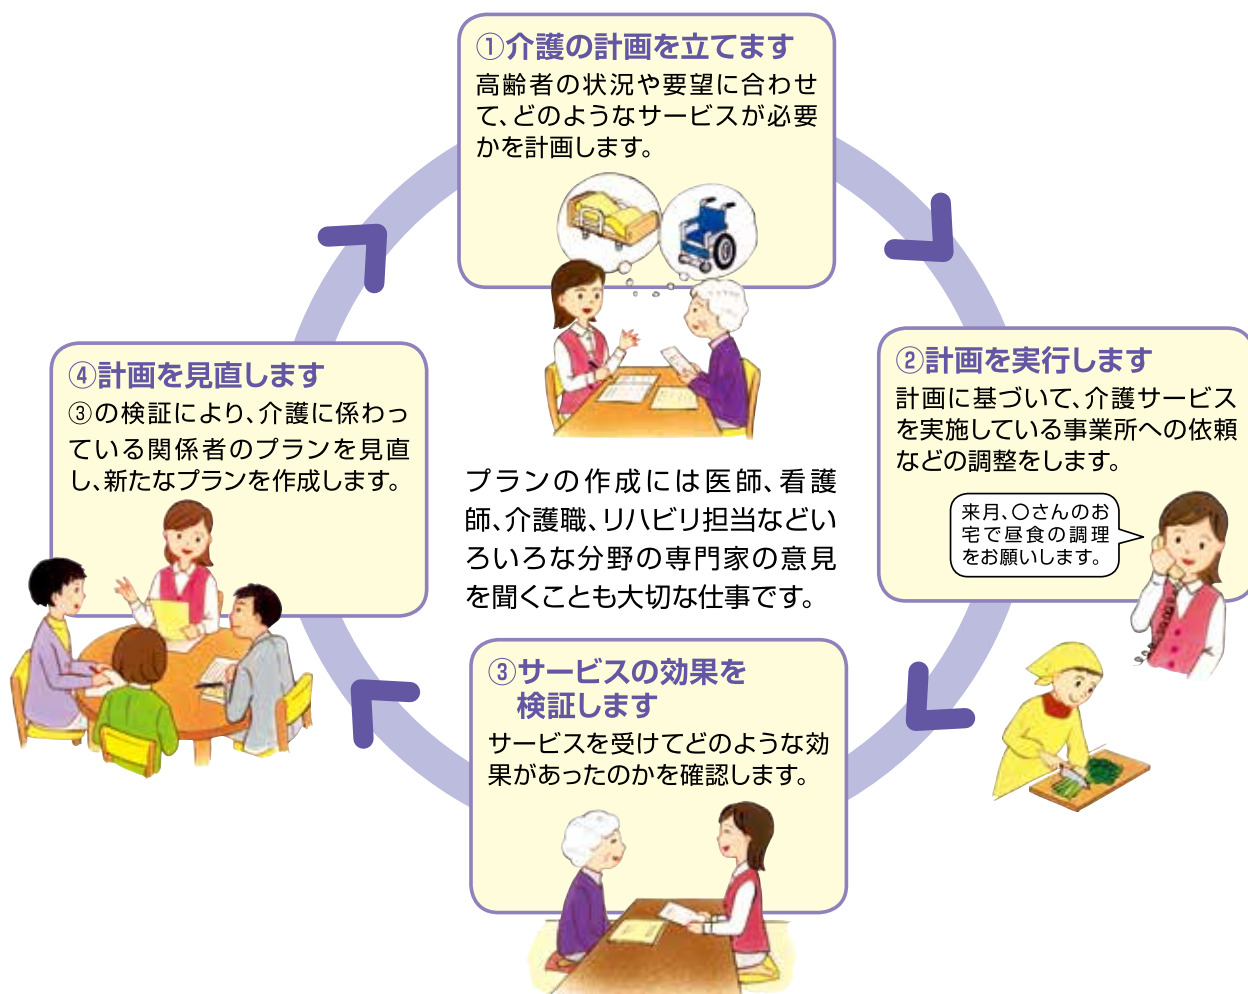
①介護の計画を立てます
高齢者の状況や要望に合わせて、どのようなサービスが必要かを計画します。

②計画を実行します
計画に基づいて、介護サービスを実施している事業所への依頼などの調整をします。

来月、○さんのお宅で昼食の調理をお願いします。

③サービスの効果を検証します
サービスを受けてどのような効果があったのかを確認します。

④計画を見直します
③の検証により、介護に係わっている関係者のプランを見直し、新たなプランを作成します。

プランの作成には医師、看護師、介護職、リハビリ担当などいろいろな分野の専門家の意見を聞くことも大切な仕事です。